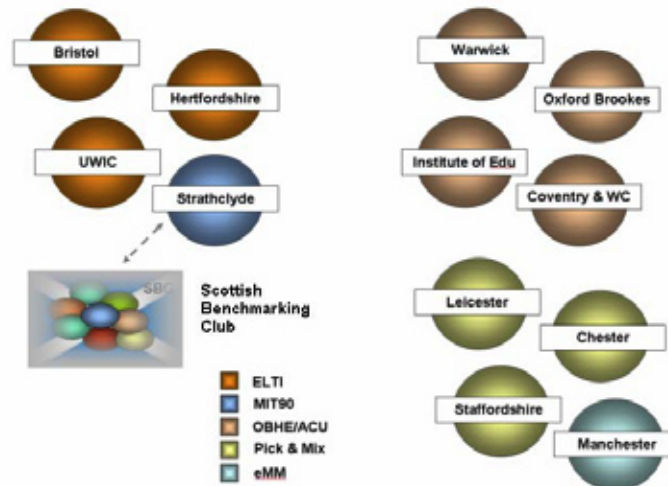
Bristol

Hertfordshire

UWIC

Strathclyde

SBC

Scottish Benchmarking Club

ELTI
MIT90
OBHE/ACU
Pick & Mix
eMM

Warwick

Oxford Brookes

Institute of Edu

Coventry & WC

Leicester

Chester

Staffordshire

Manchester